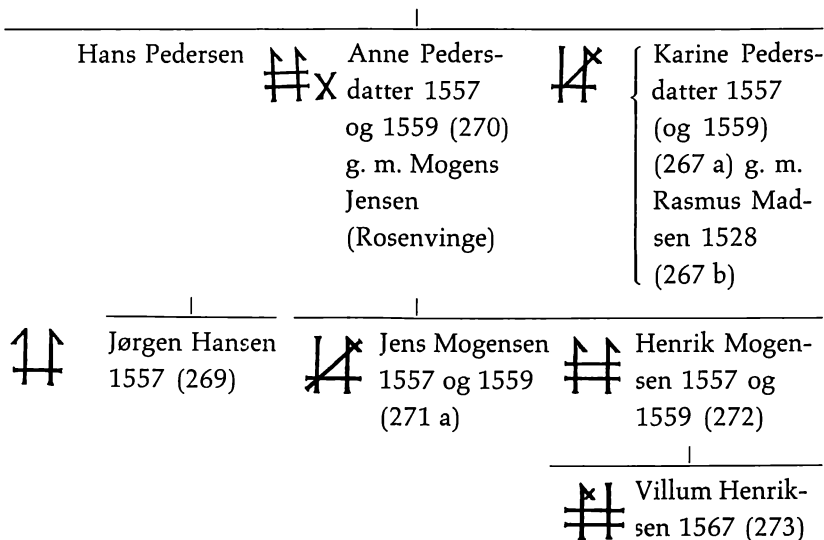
Hans Pedersen

Anne Pedersdatter 1557 og 1559 (270) g. m. Mogens Jensen (Rosenvinge)

Karine Pedersdatter 1557 (og 1559) (267 a) g. m. Rasmus Madsen 1528 (267 b)

Jørgen Hansen 1557 (269)

Jens Mogensen 1557 og 1559 (271 a)

Henrik Mogensen 1557 og 1559 (272)

Villum Henriksen 1567 (273)